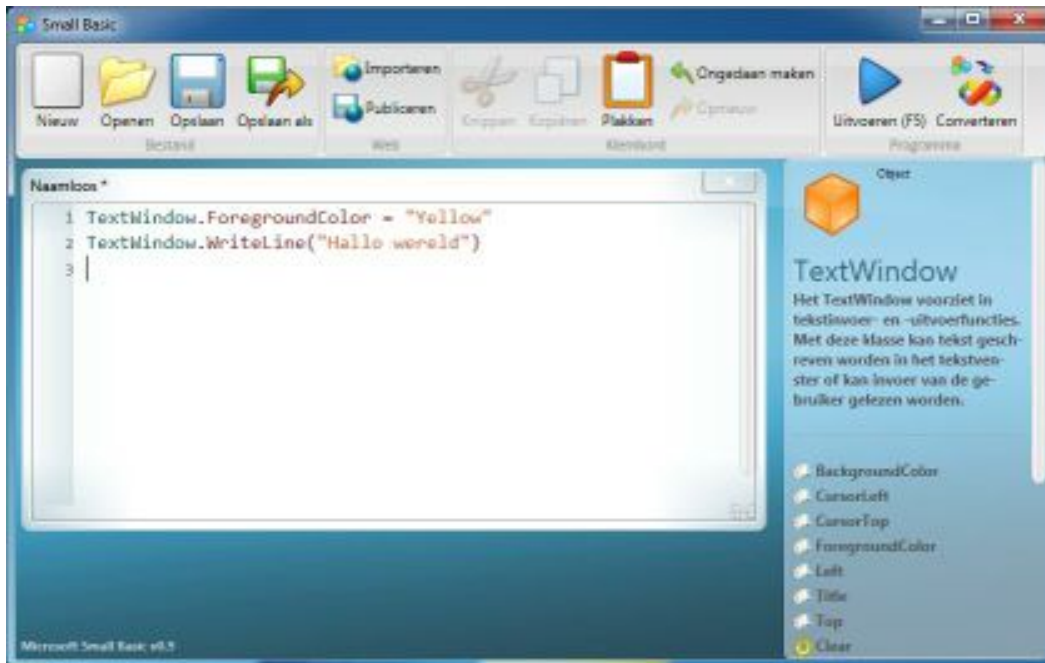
Small Basic

Nieuw Openen Opslaan Opslaan als
Bestand

Importeren
Publiceren
Web

Knippen Kopiëren Plakken
Ongedaan maken
Opnieuw
Klembord

Uitvoeren (F5) Converteren
Programma

Naamloos *

1 TextWindow.ForegroundColor = "Yellow"
2 TextWindow.WriteLine("Hallo wereld")
3

Object

TextWindow

Het TextWindow voorziet in tekstinvoer- en -uitvoerfuncties. Met deze klasse kan tekst geschreven worden in het tekstvenster of kan invoer van de gebruiker gelezen worden.

BackgroundColor
CursorLeft
CursorTop
ForegroundColor
Left
Title
Top
Clear

Microsoft Small Basic v0.9